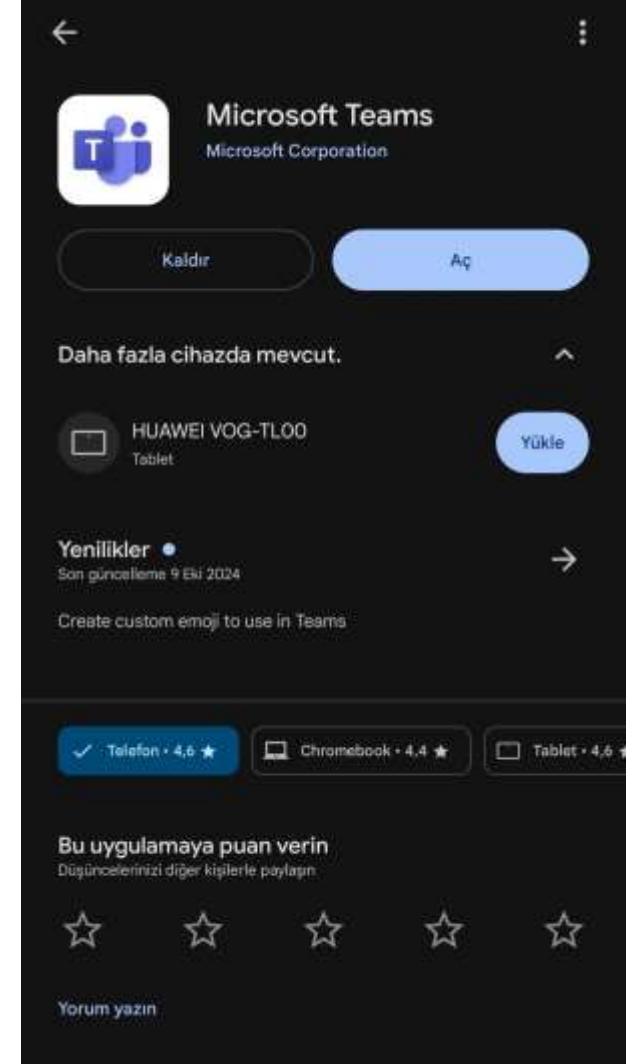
Microsoft Teams
Microsoft Corporation

Kaldır

Aç

Daha fazla cihazda mevcut.

HUAWEI VOG-TL00
Tablet

Yükle

Yenilikler •
Son güncelleme 9 Eki 2024

Create custom emoji to use in Teams

Telefon • 4,6 ★

Chromebook • 4,4 ★

Tablet • 4,6 ★

Bu uygulamaya puan verin
Düşüncelerinizi diğer kişilerle paylaşın

Yorum yazın